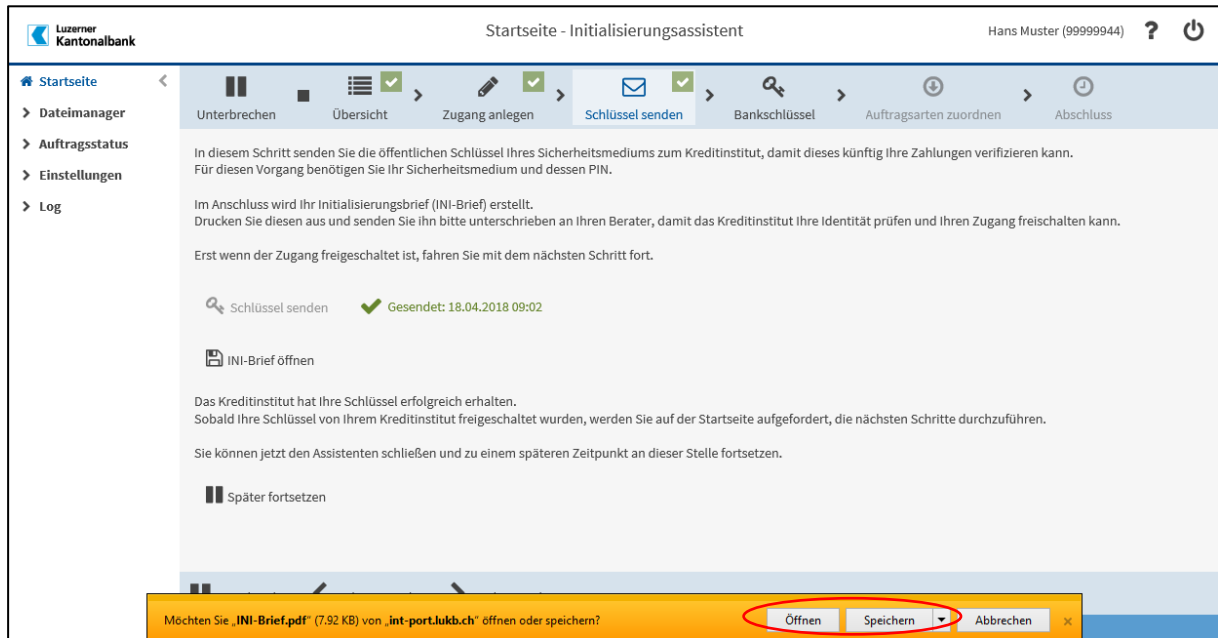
Luzerner Kantonalbank

Startseite - Initialisierungsassistent

Hans Muster (99999944)

Startseite

Dateimanager

Auftragsstatus

Einstellungen

Log

Unterbrechen

Übersicht

Zugang anlegen

Schlüssel senden

Bankschlüssel

Auftragsarten zuordnen

Abschluss

In diesem Schritt senden Sie die öffentlichen Schlüssel Ihres Sicherheitsmediums zum Kreditinstitut, damit dieses künftig Ihre Zahlungen verifizieren kann.
Für diesen Vorgang benötigen Sie Ihr Sicherheitsmedium und dessen PIN.

Im Anschluss wird Ihr Initialisierungsbrief (INI-Brief) erstellt.
Drucken Sie diesen aus und senden Sie ihn bitte unterschrieben an Ihren Berater, damit das Kreditinstitut Ihre Identität prüfen und Ihren Zugang freischalten kann.

Erst wenn der Zugang freigeschaltet ist, fahren Sie mit dem nächsten Schritt fort.

Schlüssel senden

Gesendet: 18.04.2018 09:02

INI-Brief öffnen

Das Kreditinstitut hat Ihre Schlüssel erfolgreich erhalten.
Sobald Ihre Schlüssel von Ihrem Kreditinstitut freigeschaltet wurden, werden Sie auf der Startseite aufgefordert, die nächsten Schritte durchzuführen.

Sie können jetzt den Assistenten schließen und zu einem späteren Zeitpunkt an dieser Stelle fortsetzen.

Später fortsetzen

Möchten Sie „INI-Brief.pdf" (7.92 KB) von „int-port.lukb.ch" öffnen oder speichern?

Öffnen

Speichern

Abbrechen